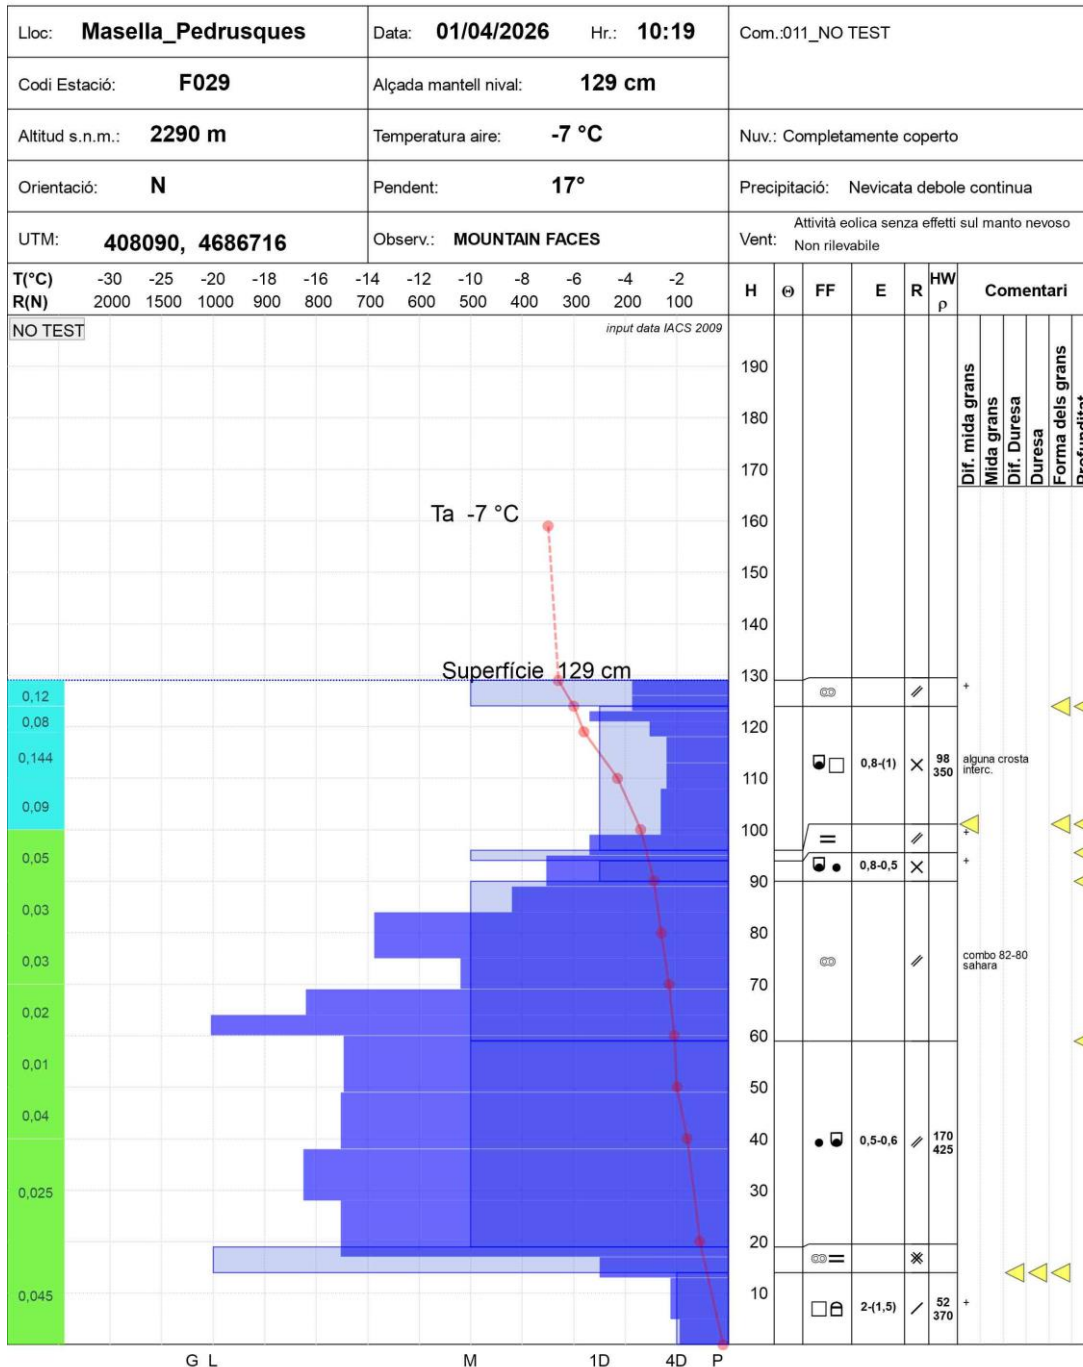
Lloc: Masella_Pedrusques
Data: 01/04/2026 Hr.: 10:19
Com.:011_NO TEST

Codi Estació: F029
Alçada mantell nival: 129 cm

Altitud s.n.m.: 2290 m
Temperatura aire: -7 °C
Nuv.: Completamente coperto

Orientació: N
Pendent: 17°
Precipitació: Nevicata debole continua

UTM: 408090, 4686716
Observ.: MOUNTAIN FACES
Vent: Attività eolica senza effetti sul manto nevoso
Non rilevabile

| T(°C) | -30 | -25 | -20 | -18 | -16 | -14 | -12 | -10 | -8 | -6 | -4 | -2 |
|---|---|---|---|---|---|---|---|---|---|---|---|---|
| R(N) | 2000 | 1500 | 1000 | 900 | 800 | 700 | 600 | 500 | 400 | 300 | 200 | 100 |

H Θ FF E R HW ρ Comentari

NO TEST
input data IACS 2009

Dif. mida grans
Mida grans
Dif. Duresa
Duresa
Forma dels grans
Profunditat

Ta -7 °C
Superfície 129 cm

190
180
170
160
150
140
130
120
110
100
90
80
70
60
50
40
30
20
10

0,12
0,08
0,144
0,09
0,05
0,03
0,03
0,02
0,01
0,04
0,025
0,045

+
0,8-(1) × 98 350 alguna crosta interc.
+
0,8-0,5 ×
+
combo 82-80 sahara
0,5-0,6 170 425
2-(1,5) 52 370 +

G L M 1D 4D P